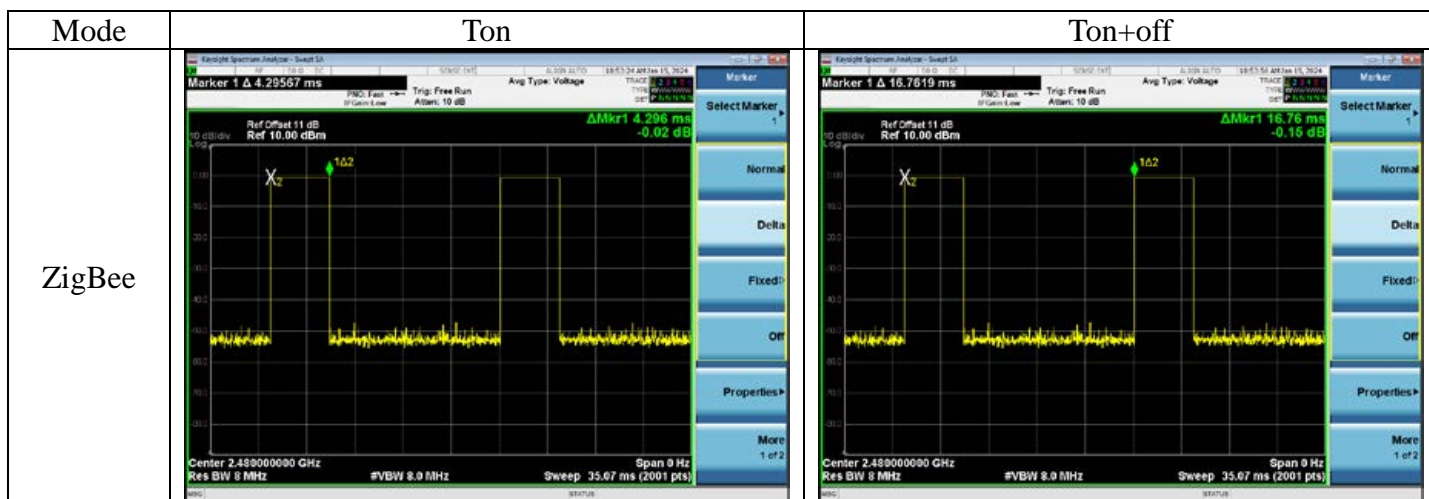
| Mode | Ton | Ton+off |
|---|---|---|
| ZigBee | Keysight Spectrum Analyzer - Swept SA<br>Marker 1 Δ 4.29567 ms<br>PNO: Fast<br>IFGain:Low<br>Trig: Free Run<br>Atten: 10 dB<br>Avg Type: Voltage<br>10:53:24 AM Jan 15, 2024<br>Marker<br>Select Marker 1<br>Ref Offset 11 dB<br>10 dB/div Ref 10.00 dBm<br>Log<br>ΔMkr1 4.296 ms<br>-0.02 dB<br>$X_2$<br>1Δ2<br>Normal<br>Delta<br>Fixed<br>Off<br>Properties<br>More 1 of 2<br>Center 2.480000000 GHz<br>Res BW 8 MHz<br>#VBW 8.0 MHz<br>Span 0 Hz<br>Sweep 35.07 ms (2001 pts)<br>MSG<br>STATUS | Keysight Spectrum Analyzer - Swept SA<br>Marker 1 Δ 16.7619 ms<br>PNO: Fast<br>IFGain:Low<br>Trig: Free Run<br>Atten: 10 dB<br>Avg Type: Voltage<br>10:53:54 AM Jan 15, 2024<br>Marker<br>Select Marker 1<br>Ref Offset 11 dB<br>10 dB/div Ref 10.00 dBm<br>Log<br>ΔMkr1 16.76 ms<br>-0.15 dB<br>$X_2$<br>1Δ2<br>Normal<br>Delta<br>Fixed<br>Off<br>Properties<br>More 1 of 2<br>Center 2.480000000 GHz<br>Res BW 8 MHz<br>#VBW 8.0 MHz<br>Span 0 Hz<br>Sweep 35.07 ms (2001 pts)<br>MSG<br>STATUS |